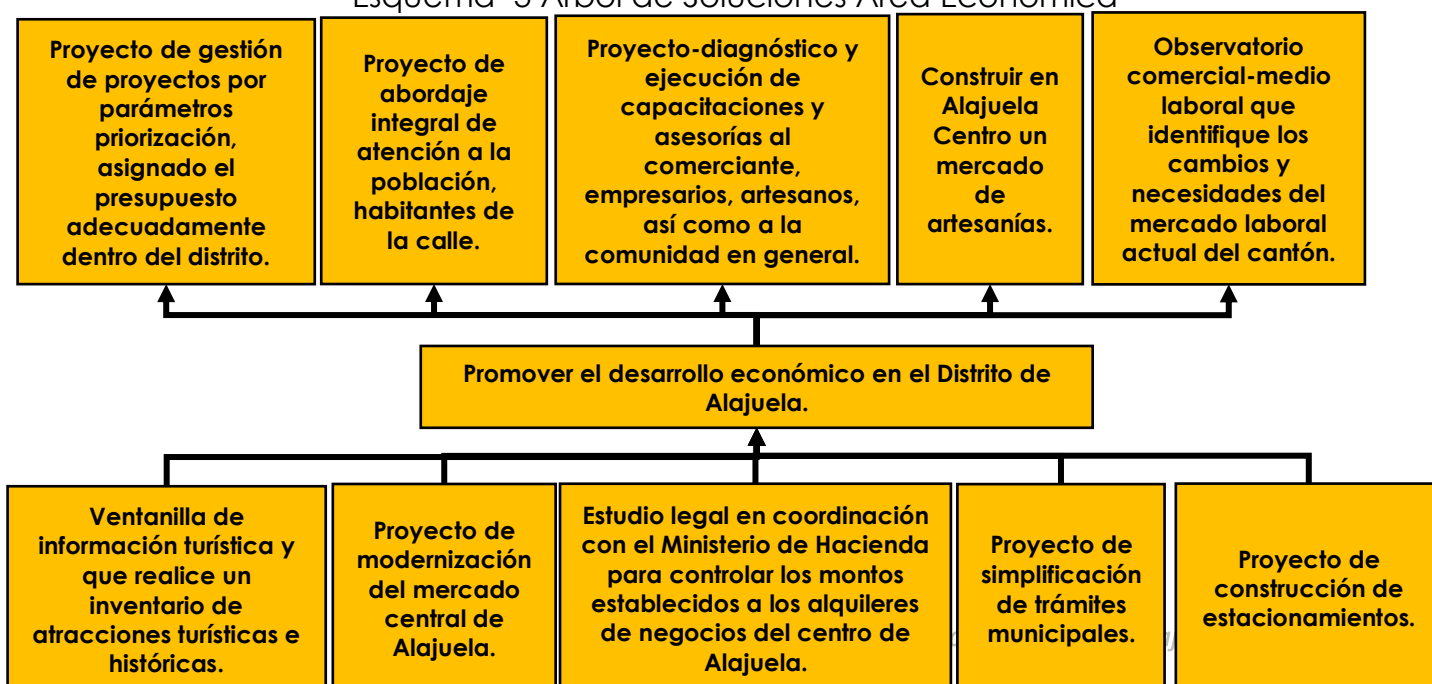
Esquema 5 Árbol de Soluciones Área Económica

Proyecto de gestión de proyectos por parámetros priorización, asignado el presupuesto adecuadamente dentro del distrito.

Proyecto de abordaje integral de atención a la población, habitantes de la calle.

Proyecto-diagnóstico y ejecución de capacitaciones y asesorías al comerciante, empresarios, artesanos, así como a la comunidad en general.

Construir en Alajuela Centro un mercado de artesanías.

Observatorio comercial-medio laboral que identifique los cambios y necesidades del mercado laboral actual del cantón.

Promover el desarrollo económico en el Distrito de Alajuela.

Ventanilla de información turística y que realice un inventario de atracciones turísticas e históricas.

Proyecto de modernización del mercado central de Alajuela.

Estudio legal en coordinación con el Ministerio de Hacienda para controlar los montos establecidos a los alquileres de negocios del centro de Alajuela.

Proyecto de simplificación de trámites municipales.

Proyecto de construcción de estacionamientos.